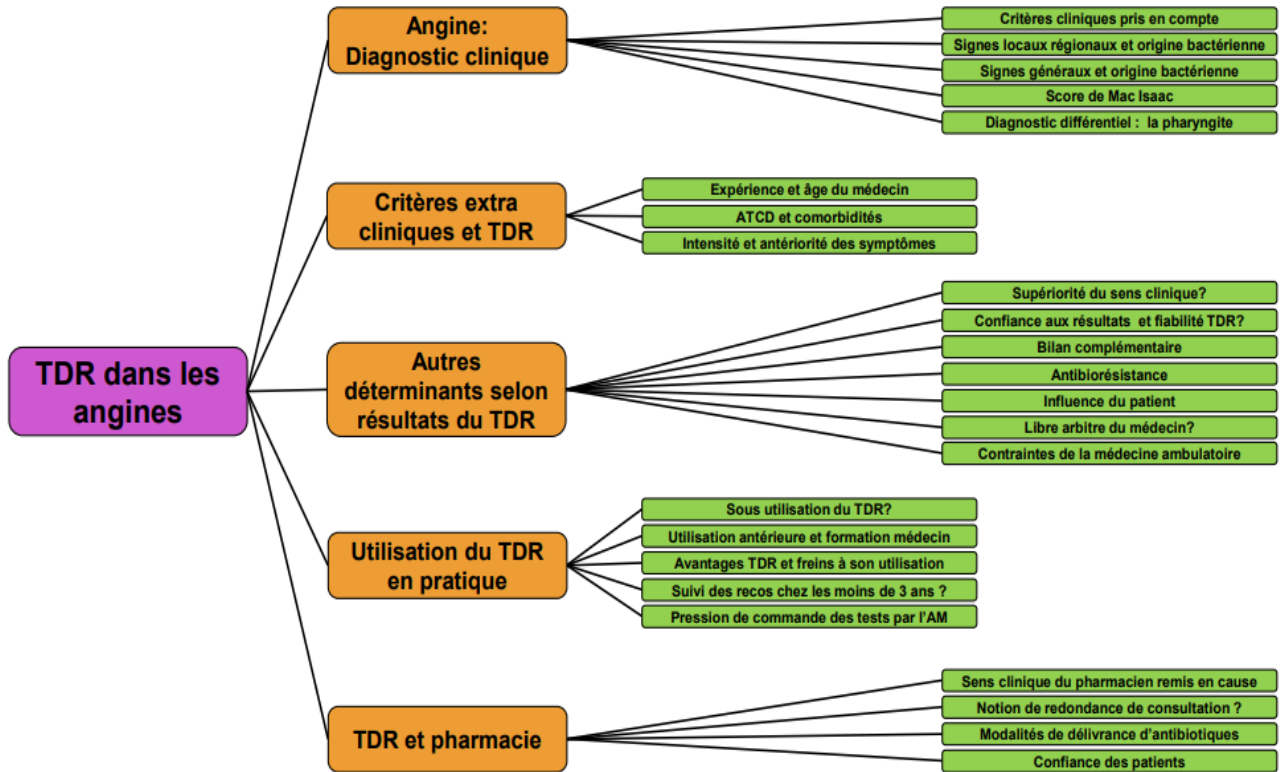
TDR dans les angines

Angine: Diagnostic clinique

Critères cliniques pris en compte
Signes locaux régionaux et origine bactérienne
Signes généraux et origine bactérienne
Score de Mac Isaac
Diagnostic différentiel : la pharyngite

Critères extra cliniques et TDR

Expérience et âge du médecin
ATCD et comorbidités
Intensité et antériorité des symptômes

Autres déterminants selon résultats du TDR

Supériorité du sens clinique?
Confiance aux résultats et fiabilité TDR?
Bilan complémentaire
Antibiorésistance
Influence du patient
Libre arbitre du médecin?
Contraintes de la médecine ambulatoire

Utilisation du TDR en pratique

Sous utilisation du TDR?
Utilisation antérieure et formation médecin
Avantages TDR et freins à son utilisation
Suivi des recos chez les moins de 3 ans ?
Pression de commande des tests par l'AM

TDR et pharmacie

Sens clinique du pharmacien remis en cause
Notion de redondance de consultation ?
Modalités de délivrance d'antibiotiques
Confiance des patients